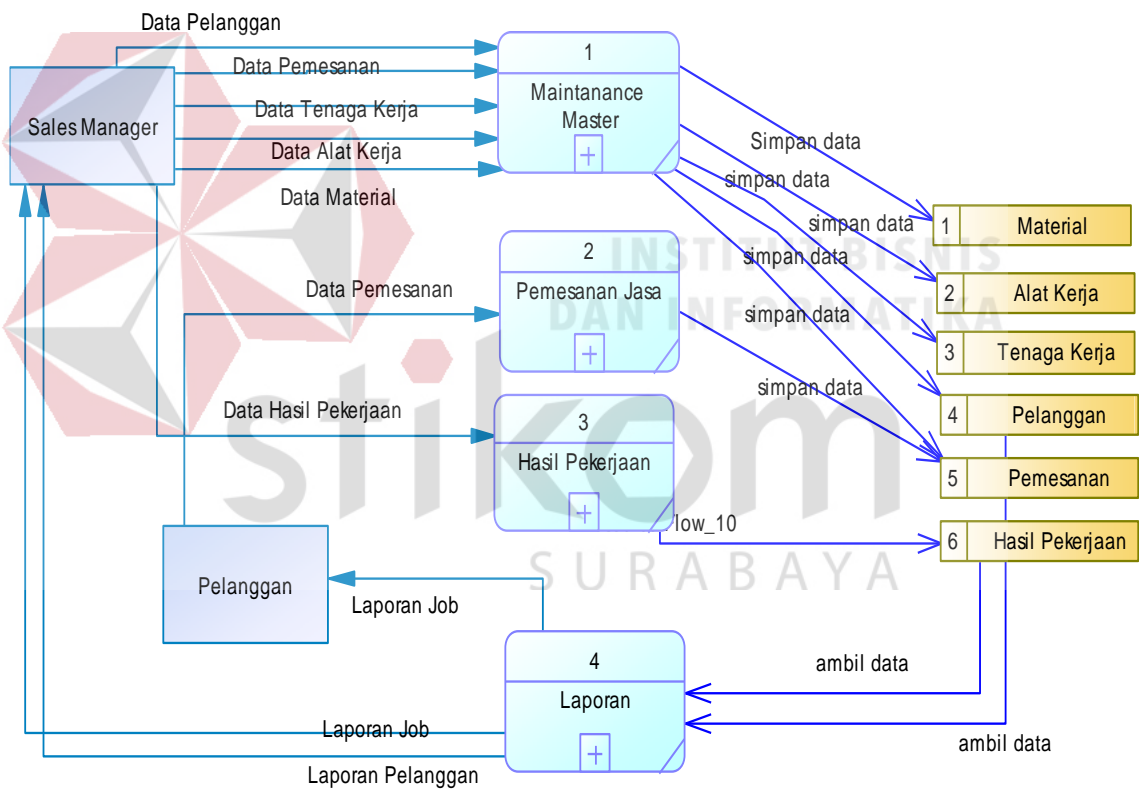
Data Pelanggan
Data Pemesanan
Data Tenaga Kerja
Data Alat Kerja
Data Material
Sales Manager
1
Maintanance Master
Simpan data
simpan data
simpan data
simpan data
simpan data
simpan data
1 Material
2 Alat Kerja
3 Tenaga Kerja
4 Pelanggan
5 Pemesanan
6 Hasil Pekerjaan
Data Pemesanan
2
Pemesanan Jasa
Data Hasil Pekerjaan
3
Hasil Pekerjaan
low_10
INSTITUT BISNIS DAN INFORMATIKA
SURABAYA
Pelanggan
Laporan Job
4
Laporan
ambil data
ambil data
Laporan Job
Laporan Pelanggan